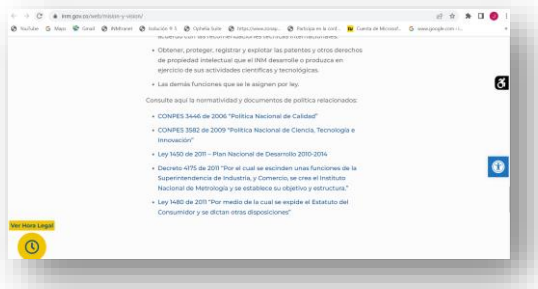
inm.gov.co/web/mision-y-vision/

YouTube Maps Gmail WMinerl Solucion Ophelia Suite https://www.cosap... Participa en la conf... Cuenta de Microsof... www.google.com

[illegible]

• Obtener, proteger, registrar y explotar las patentes y otros derechos de propiedad intelectual que el INM desarrolle o produzca en ejercicio de sus actividades científicas y tecnológicas.

• Las demás funciones que se le asignen por ley.

Consulte aquí la normatividad y documentos de política relacionados:

• CONPES 3446 de 2006 "Política Nacional de Calidad"

• CONPES 3582 de 2009 "Política Nacional de Ciencia, Tecnología e Innovación"

• Ley 1450 de 2011 – Plan Nacional de Desarrollo 2010-2014

• Decreto 4175 de 2011 "Por el cual se escinden unas funciones de la Superintendencia de Industria, y Comercio, se crea el Instituto Nacional de Metrología y se establece su objetivo y estructura."

• Ley 1480 de 2011 "Por medio de la cual se expide el Estatuto del Consumidor y se dictan otras disposiciones"

Ver Hora Legal